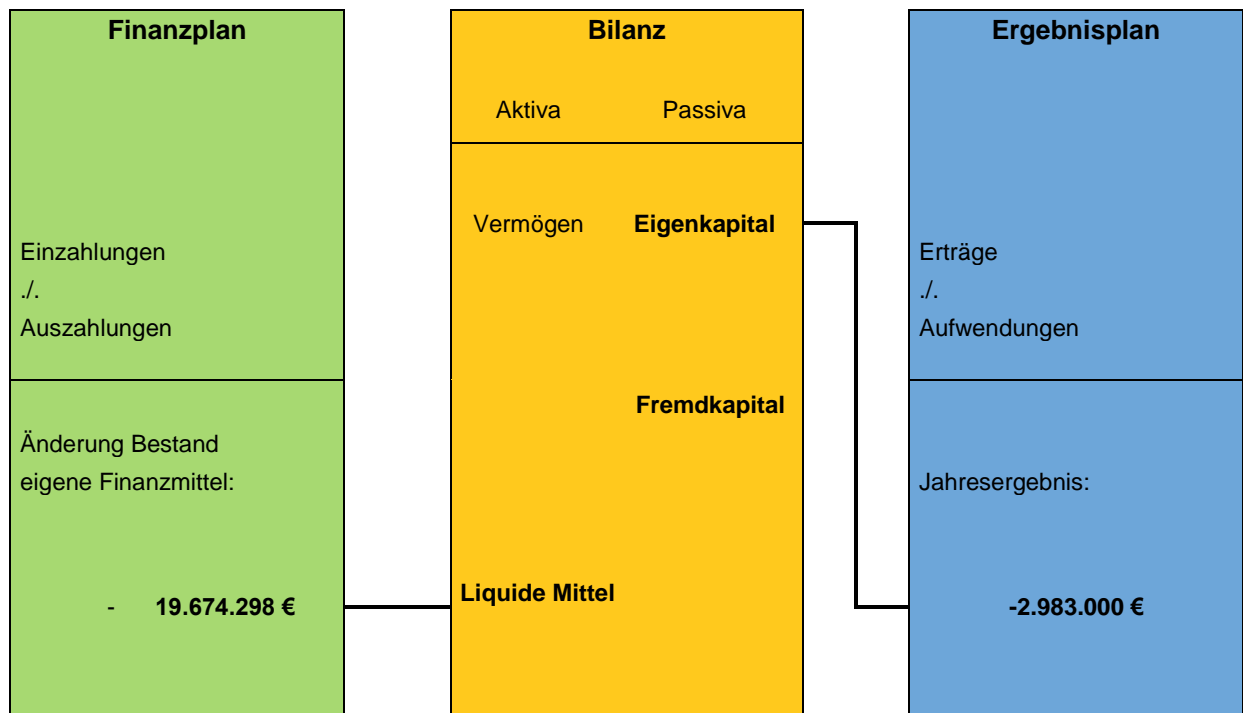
Finanzplan

Einzahlungen
./.
Auszahlungen

Änderung Bestand eigene Finanzmittel:

- 19.674.298 €

Bilanz

Aktiva Passiva

Vermögen Eigenkapital

Fremdkapital

Liquide Mittel

Ergebnisplan

Erträge
./.
Aufwendungen

Jahresergebnis:

-2.983.000 €